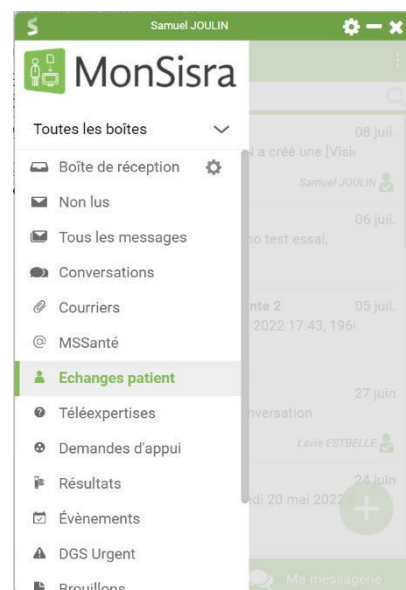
Samuel JOULIN

MonSisra

Toutes les boîtes

Boîte de réception

Non lus

Tous les messages

Conversations

Courriers

MSSanté

Echanges patient

Téléexpertises

Demandes d'appui

Résultats

Évènements

DGS Urgent

Brouillons

08 juil.

a créé une [Visi

Samuel JOULIN

06 juil.

no test essai,

nte 2

05 juil.

2022 17:43, 196

27 juin

nversation

Lavie ESTBELLE

24 juin

di 20 mai 2022

Ma messagerie